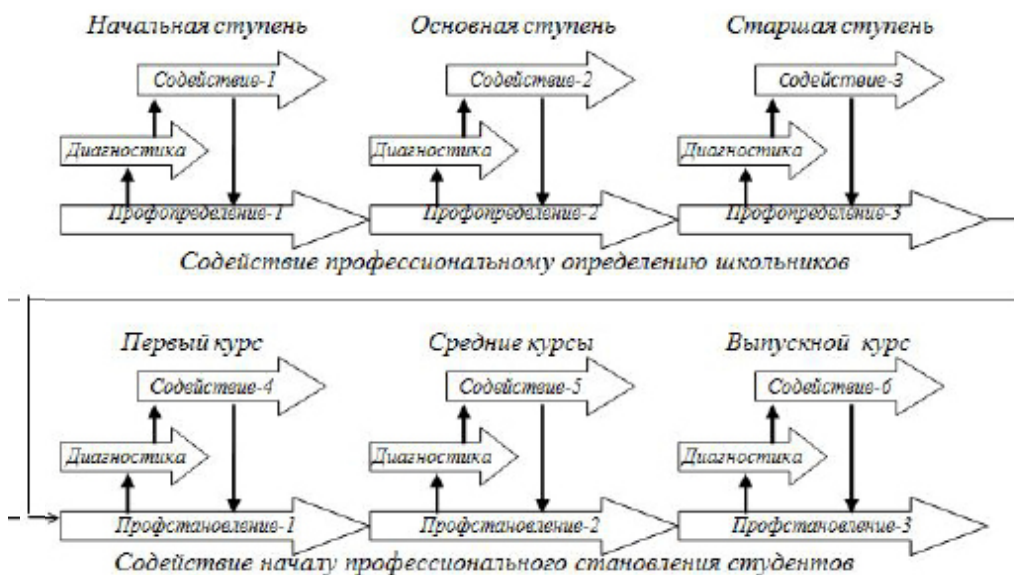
Начальная ступень

Содействие-1

Диагностика

Профопределение-1

Основная ступень

Содействие-2

Диагностика

Профопределение-2

Старшая ступень

Содействие-3

Диагностика

Профопределение-3

Содействие профессиональному определению школьников

Первый курс

Содействие-4

Диагностика

Профстановление-1

Средние курсы

Содействие-5

Диагностика

Профстановление-2

Выпускной курс

Содействие-6

Диагностика

Профстановление-3

Содействие началу профессионального становления студентов